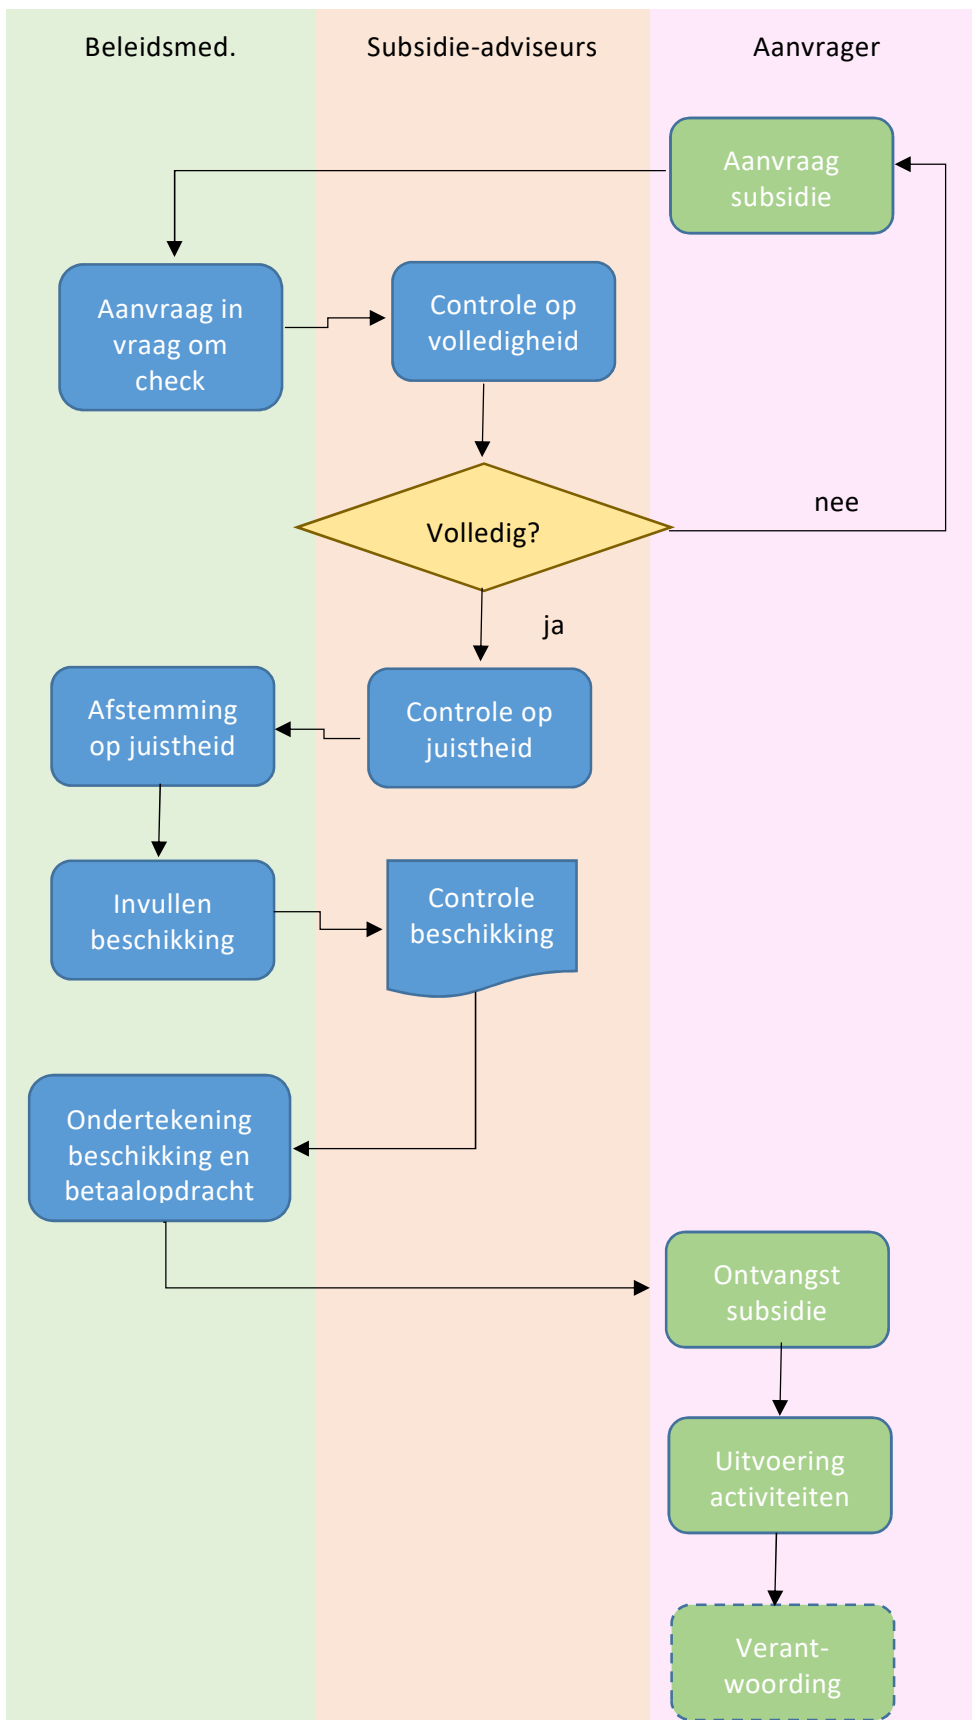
Beleidsmed.

Subsidie-adviseurs

Aanvrager

Aanvraag subsidie

Aanvraag in vraag om check

Controle op volledigheid

Volledig?

nee

ja

Afstemming op juistheid

Controle op juistheid

Invullen beschikking

Controle beschikking

Ondertekening beschikking en betaalopdracht

Ontvangst subsidie

Uitvoering activiteiten

Verant-woording